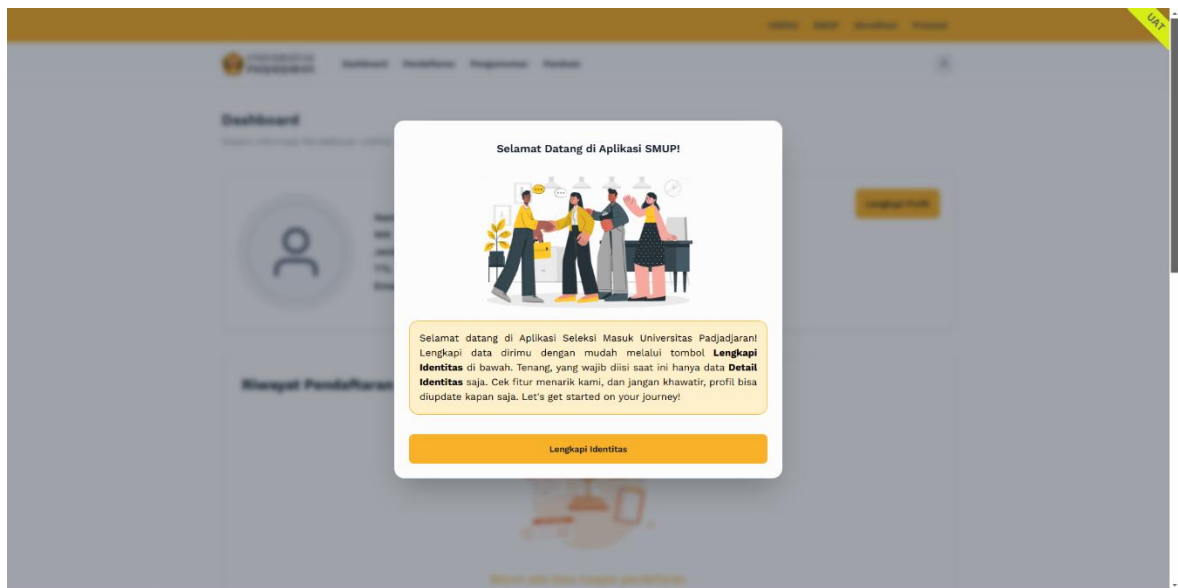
UAT

Dashboard

Riwayat Pendaftaran

Selamat Datang di Aplikasi SMUP!

Selamat datang di Aplikasi Seleksi Masuk Universitas Padjadjaran! Lengkapi data dirimu dengan mudah melalui tombol **Lengkapi Identitas** di bawah. Tenang, yang wajib diisi saat ini hanya data **Detail Identitas** saja. Cek fitur menarik kami, dan jangan khawatir, profil bisa diupdate kapan saja. Let's get started on your journey!

Lengkapi Identitas